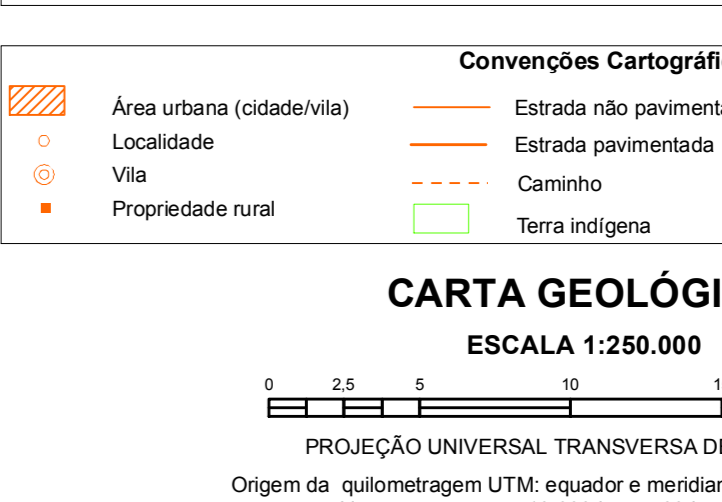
Convenções Cartográfi

Área urbana (cidade/vila)
Localidade
Vila
Propriedade rural

Estrada não paviment
Estrada pavimentada
Caminho
Terra indígena

CARTA GEOLÓGI

ESCALA 1:250.000

0 2,5 5 10 1

PROJEÇÃO UNIVERSAL TRANSVERSA DI

Origem da quilometragem UTM: equador e meridiar